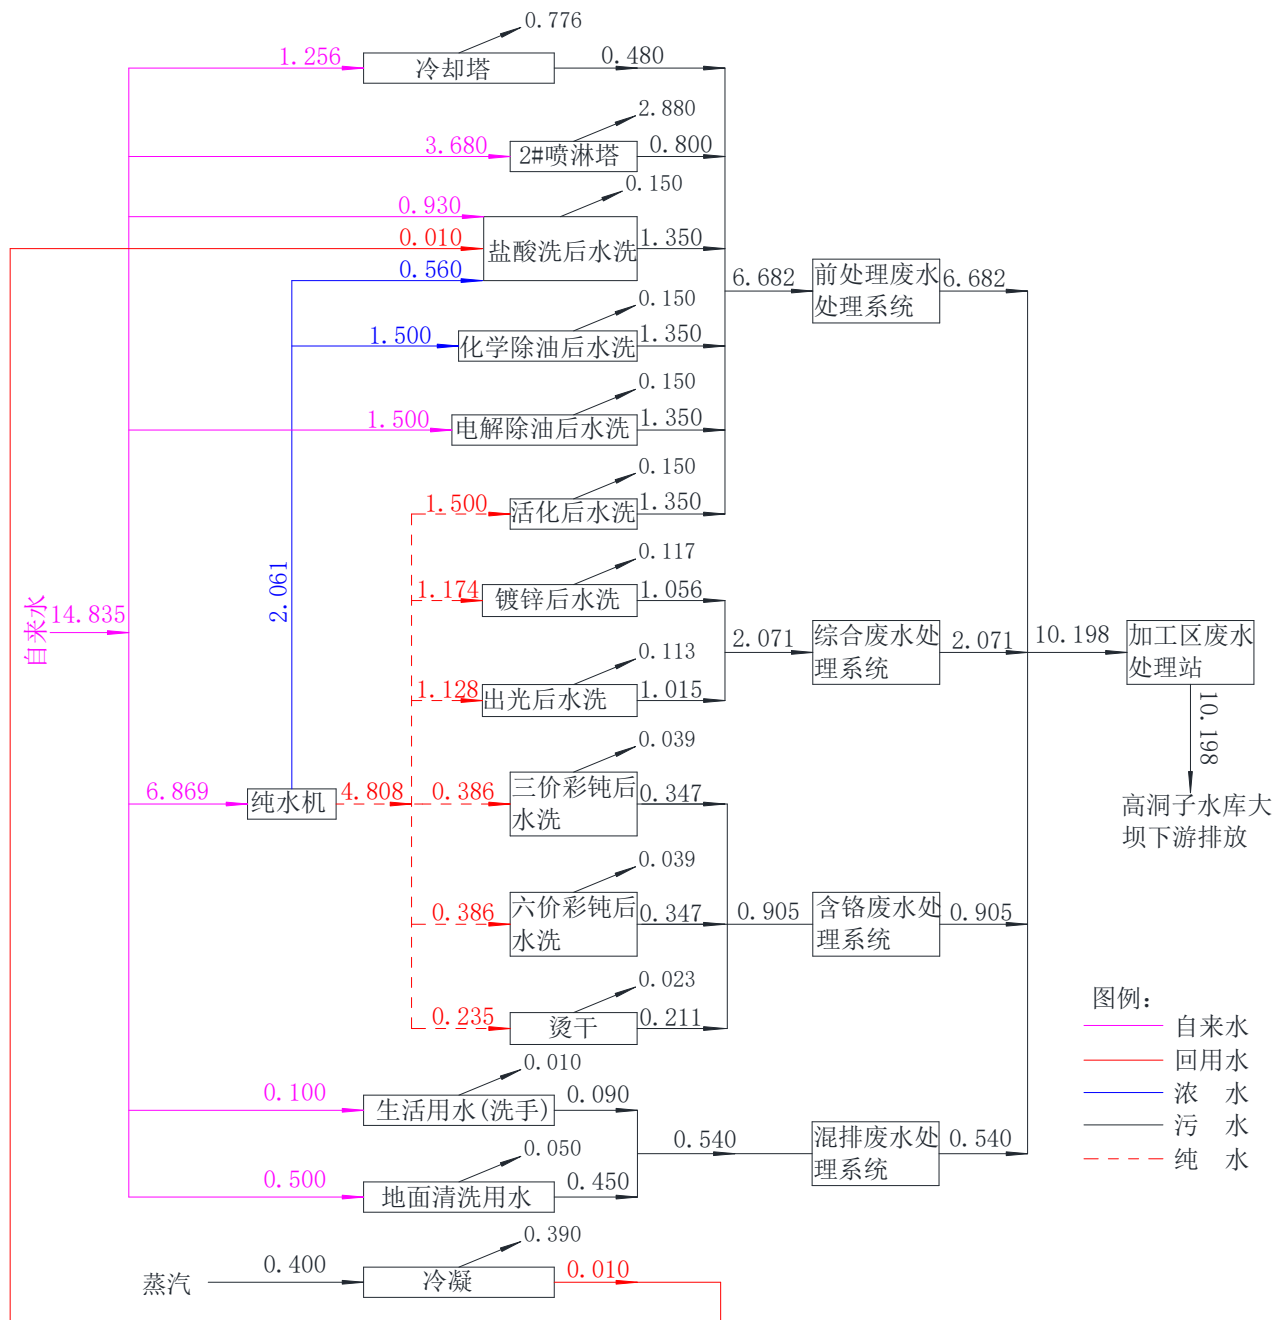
0.776
1.256
冷却塔
0.480
2.880
3.680
2#喷淋塔
0.800
0.150
0.930
0.010
盐酸洗后水洗
1.350
0.560
6.682
前处理废水处理系统
6.682
0.150
1.500
化学除油后水洗
1.350
0.150
1.500
电解除油后水洗
1.350
0.150
1.500
活化后水洗
1.350
0.117
1.174
镀锌后水洗
1.056
自来水
14.835
2.061
2.071
综合废水处理系统
2.071
10.198
加工区废水处理站
0.113
1.128
出光后水洗
1.015
10.198
0.039
6.869
纯水机
4.808
0.386
三价彩钝后水洗
0.347
高洞子水库大坝下游排放
0.039
0.386
六价彩钝后水洗
0.347
0.905
含铬废水处理系统
0.905
0.023
0.235
烫干
0.211
图例:
自来水
回用水
浓 水
污 水
纯 水
0.010
0.100
生活用水(洗手)
0.090
0.540
混排废水处理系统
0.540
0.050
0.500
地面清洗用水
0.450
0.390
蒸汽
0.400
冷凝
0.010